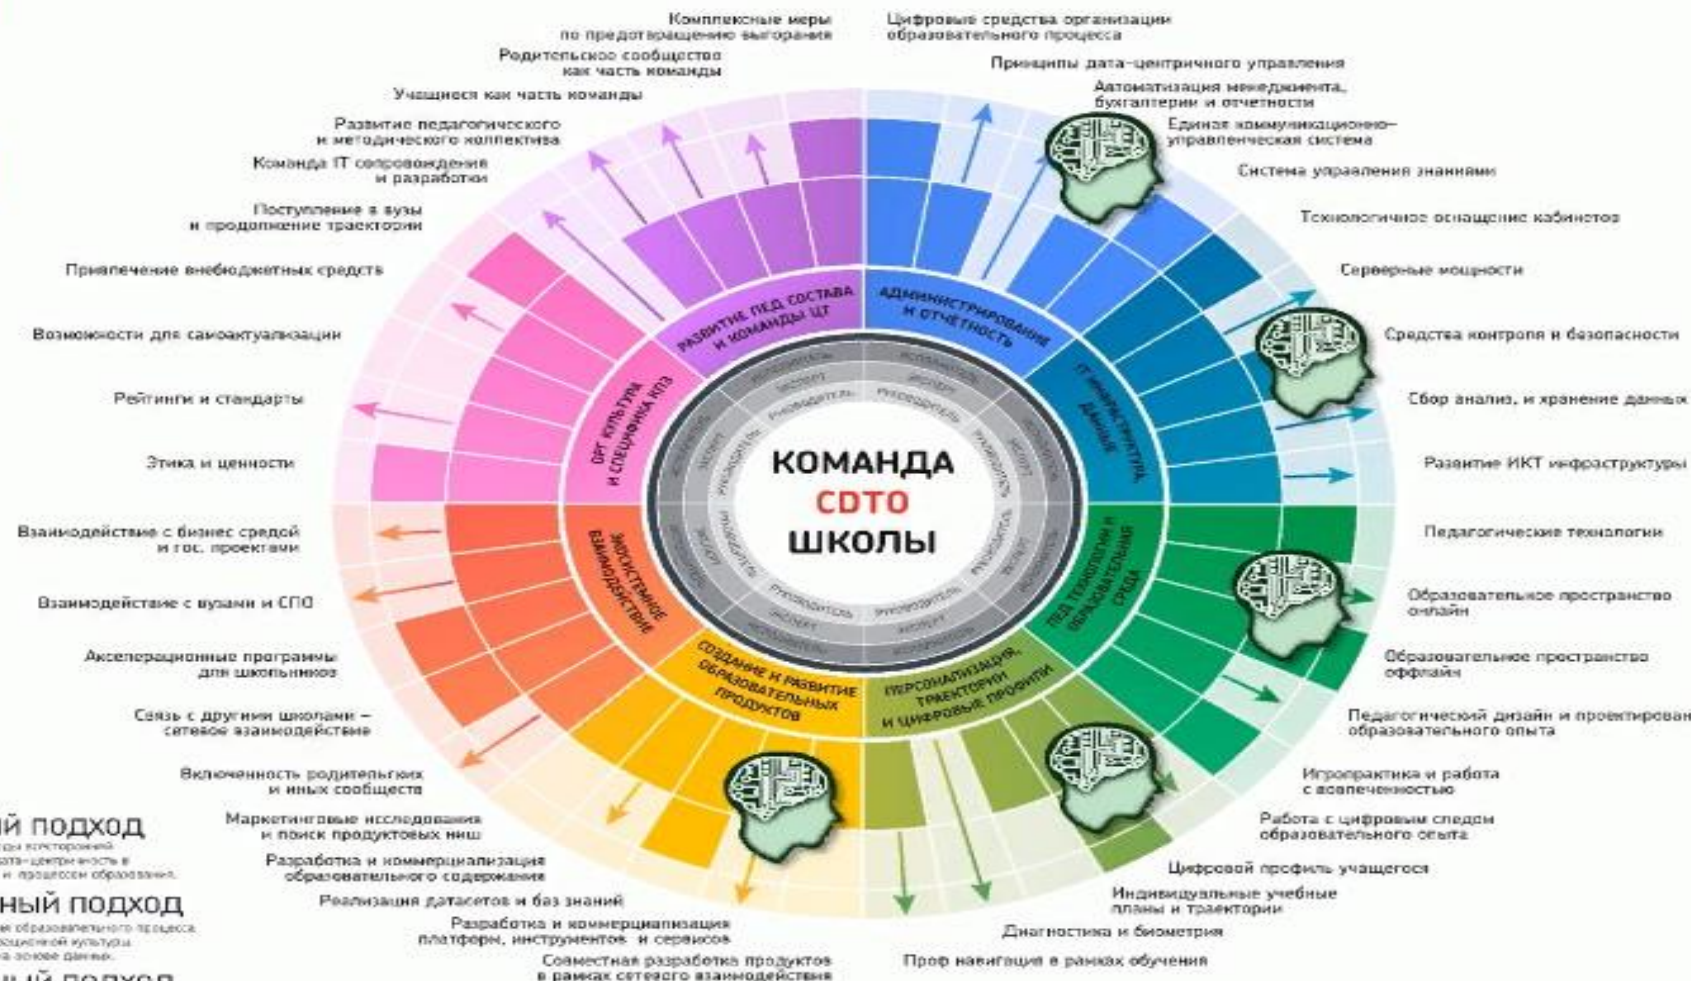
Комплексные меры по предотвращению выгорания

Родительское сообщество как часть команды

Учащиеся как часть команды

Развитие педагогического и методического коллектива

Команда IT сопровождения и разработки

Поступление в вузы и продолжение траектории

Привлечение внебюджетных средств

Возможности для самоактуализации

Рейтинги и стандарты

Этика и ценности

Взаимодействие с бизнес средой и гос. проектами

Взаимодействие с вузами и СПО

Акселерационные программы для школьников

Связь с другими школами – сетевое взаимодействие

Включенность родительских и иных сообществ

Маркетинговые исследования и поиск продуктовых ниш

Разработка и коммерциализация образовательного содержания

Реализация датасетов и баз знаний

Разработка и коммерциализация платформ, инструментов и сервисов

Совместная разработка продуктов в рамках сетевого взаимодействия

Цифровые средства организации образовательного процесса

Принципы дата-центричного управления

Автоматизация менеджмента, бухгалтерии и отчетности

Единая коммуникационно-управленческая система

Система управления знаниями

Технологичное оснащение кабинетов

Серверные мощности

Средства контроля и безопасности

Сбор анализ, и хранение данных

Развитие ИКТ инфраструктуры

Педагогические технологии

Образовательное пространство онлайн

Образовательное пространство оффлайн

Педагогический дизайн и проектирование образовательного опыта

Игропрактика и работа с вовлеченностью

Работа с цифровым следом образовательного опыта

Цифровой профиль учащегося

Индивидуальные учебные планы и траектории

Диагностика и биометрия

Проф навигация в рамках обучения

РАЗВИТИЕ ПЕД. СОСТАВА И КОМАНДЫ ЦТ

АДМИНИСТРИРОВАНИЕ И ОТЧЕТНОСТЬ

IT ИНФРАСТРУКТУРА, ДАННЫЕ

ПЕД ТЕХНОЛОГИИ И ОБРАЗОВАТЕЛЬНАЯ СРЕДА

ПЕРСОНАЛИЗАЦИЯ, ТРАЕКТОРИИ И ЦИФРОВЫЕ ПРОФИЛИ

СОЗДАНИЕ И РАЗВИТИЕ ОБРАЗОВАТЕЛЬНЫХ ПРОДУКТОВ

ЭКОСИСТЕМНОЕ ВЗАИМОДЕЙСТВИЕ

ОРГ КУЛЬТУРА И СПЕЦИФИКА КПЭ

РУКОВОДИТЕЛЬ ЭКСПЕРТ ИСПОЛНИТЕЛЬ

КОМАНДА CDTO ШКОЛЫ

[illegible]ый подход
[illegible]

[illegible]ный подход
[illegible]

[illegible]ный подход